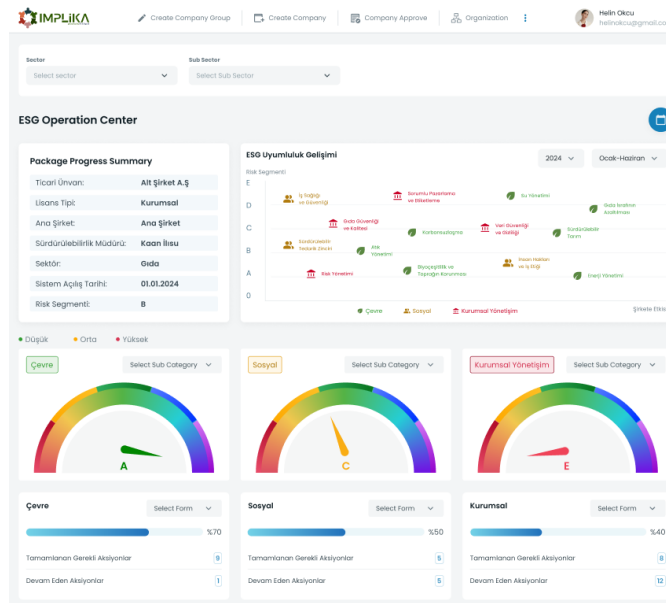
IMPLiKA

Create Company Group | Create Company | Company Approve | Organization

Helin Okcu
helinokcu@gmail.com

Sector
Select sector

Sub Sector
Select Sub Sector

ESG Operation Center

Package Progress Summary

| | |
|---|---|
| Ticari Ünvan: | Alt Şirket A.Ş |
| Lisans Tipi: | Kurumsal |
| Ana Şirket: | Ana Şirket |
| Sürdürülebilirlik Müdürü: | Kaan İlısu |
| Sektör: | Gıda |
| Sistem Açılış Tarihi: | 01.01.2024 |
| Risk Segmenti: | B |

ESG Uyumluluk Gelişimi

2024 | Ocak-Haziran

Risk Segmenti

E
D
C
B
A
0

İş Sağlığı ve Güvenliği
Sorumlu Pazarlama ve Etiketleme
Su Yönetimi
Gıda İsrafının Azaltılması
Gıda Güvenliği ve Kalitesi
Karbonsuzlaşma
Veri Güvenliği ve Gizliliği
Sürdürülebilir Tarım
Sürdürülebilir Tedarik Zinciri
Atık Yönetimi
Risk Yönetimi
Biyoçeşitlilik ve Topraağın Korunması
İnsan Hakları ve İş Etiği
Enerji Yönetimi

Çevre | Sosyal | Kurumsal Yönetişim

Şirketle Etkil

Düşük • Orta • Yüksek

Çevre
Select Sub Category
A

Sosyal
Select Sub Category
C

Kurumsal Yönetişim
Select Sub Category
E

Çevre
Select Form
%70
Tamamlanan Gerekli Aksiyonlar 9
Devam Eden Aksiyonlar 1

Sosyal
Select Form
%50
Tamamlanan Gerekli Aksiyonlar 5
Devam Eden Aksiyonlar 5

Kurumsal
Select Form
%40
Tamamlanan Gerekli Aksiyonlar 8
Devam Eden Aksiyonlar 12